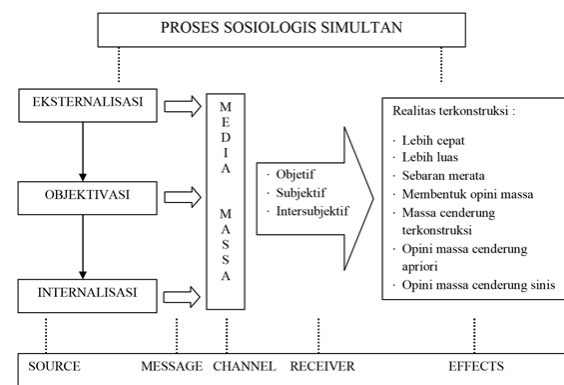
PROSES SOSIOLOGIS SIMULTAN

EKSTERNALISASI

OBJEKTIVASI

INTERNALISASI

M E D I A

M A S S A

· Objetif
· Subjektif
· Intersubjektif

Realitas terkonstruksi :

· Lebih cepat
· Lebih luas
· Sebaran merata
· Membentuk opini massa
· Massa cenderung terkonstruksi
· Opini massa cenderung apriori
· Opini massa cenderung sinis

SOURCE MESSAGE CHANNEL RECEIVER EFFECTS